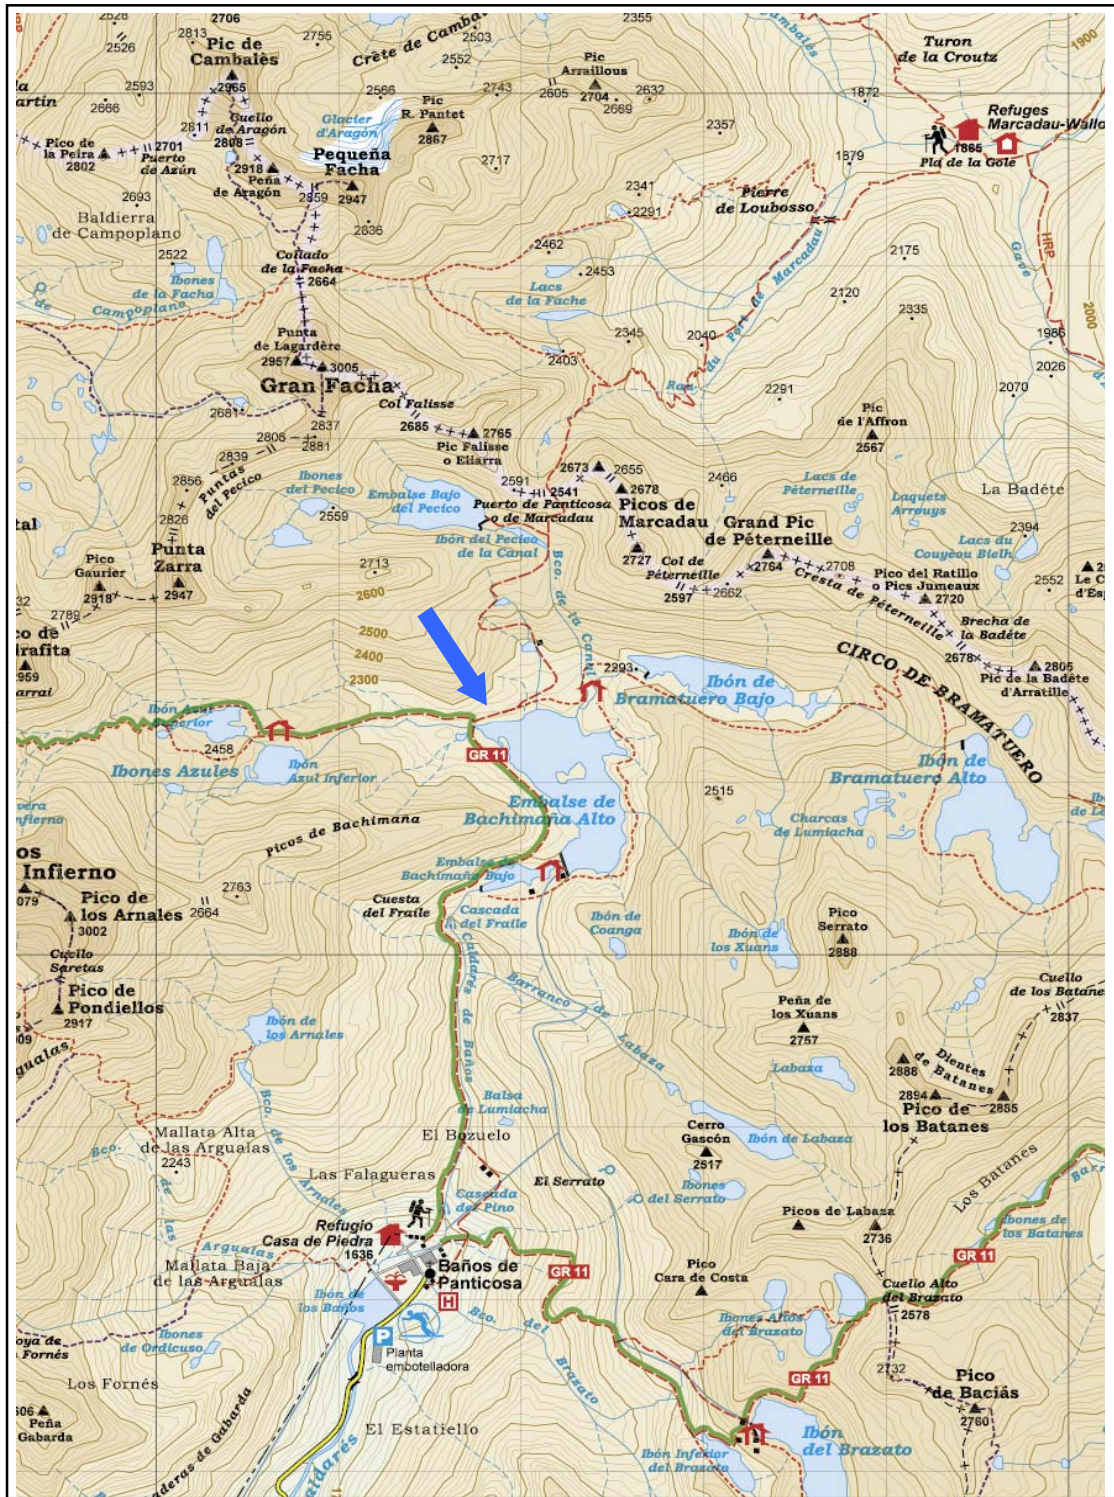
2526
2706
2813
2755
Crête de Cambalès
2503
2355
Cambalès
2526
Pic de Cambalès
2552
Pic Arraillous
Turon de la Croutz
1900
2593
2965
2566
2743
2605
2704
2632
1872
la artin
2666
Cuello de Aragón
Glacier d'Aragón
Pic R. Pantet
2669
Refuges Marcadau-Wallon
Pico de la Peira
2701
2811
2808
2867
2357
2802
Puerto de Azún
2918
Pequeña Facha
2717
1879
1865
Pla de la Gole
Peña de Aragón
2693
2959
2947
2341
Pierre de Loubosso
Baldierra de Campoplano
2291
2836
2522
2462
2175
Collado de la Facha
2453
Ibones de la Facha
2664
Lacs de la Fache
2120
Campoplano
Gave
HRP
Marcadau
2335
Punta de Lagardère
2345
2040
2403
Port de Marcadau
1986
2000
2957
3005
2026
Gran Facha
2291
2070
Col Falisse
2681
Pic de l'Affron
2837
2685
2765
2567
2806
2881
Pic Falisse o Eliarra
2839
Ibones del Pecico
2673
2655
2466
Lacs de Péterneille
2856
Puntas del Pecico
2591
2541
2678
Laquets Arrouys
La Badète
Embalse Bajo del Pecico
Puerto de Panticosa o de Marcadau
Picos de Marcadau
tal
2826
2559
Grand Pic de Péterneille
2394
Lacs du Couyeou Bielh
Ibón del Pecico de la Canal
Pico Gaurier
Punta Zarra
2713
2727
Col de Péterneille
2764
2708
Pico del Ratillo o Pics Jumeaux
2552
2918
2947
2600
2597
2662
2720
Cresta de Péterneille
32
Bco. de la Canal
Le C d'Esp
2789
Brecha de la Badète
2500
co de rafita
2400
2293
2678
2805
Pic de la Badète d'Arratille
2300
Ibón de Bramatuero Bajo
959 arrai
CIRCO DE BRAMATUERO
Ibón Azul Superior
2458
Ibón de Bramatuero Alto
GR 11
Ibones Azules
Ibón Azul Inferior
2515
vera nfierno
Embalse de Bachimaña Alto
Charcas de Lumiacha
Picos de Bachimaña
os Infierno
Embalse de Bachimaña Bajo
2763
Pico de los Arnales
2664
Cuesta del Fraile
Cascada del Fraile
Ibón de Coanga
Ibón de los Xuans
Pico Serrato
2888
079
3002
Cuello Saretas
Cuello de los Batanes
Pico de Pondiellos
Cascadas de Baños
Barranco de Labaza
2837
2917
Ibón de los Arnales
Peña de los Xuans
09
2757
gualas
Dientes de Batanes
Labaza
2888
Balsa de Lumiacha
2894
2855
Pico de los Batanes
Bco. de los Arnales
Mallata Alta de las Arguala
El Bozuelo
Cerro Gascón
Ibón de Labaza
Bco.
2243
2517
Los Batanes
Las Falagueras
El Serrato
Ibones del Serrato
Cascada del Pino
Ibones de los Batanes
Refugio Casa de Piedra
1636
Picos de Labaza
Arguala
2736
GR 11
Mallata Baja de las Arguala
Baños de Panticosa
GR 11
Pico Cara de Costa
Cuello Alto del Brazato
2578
Ibón de los Baños
Bco. del Brazato
Ibones Altos del Brazato
oya de Fornés
Ibones de Ordicuso
Planta embotelladora
2732
Pico de Baciás
GR 11
Los Fornés
2760
06 Peña Gabarda
Bco. de Gabarda
El Estatiello
Ibón del Brazato
Ibón Inferior del Brazato
Caldarés
deras de